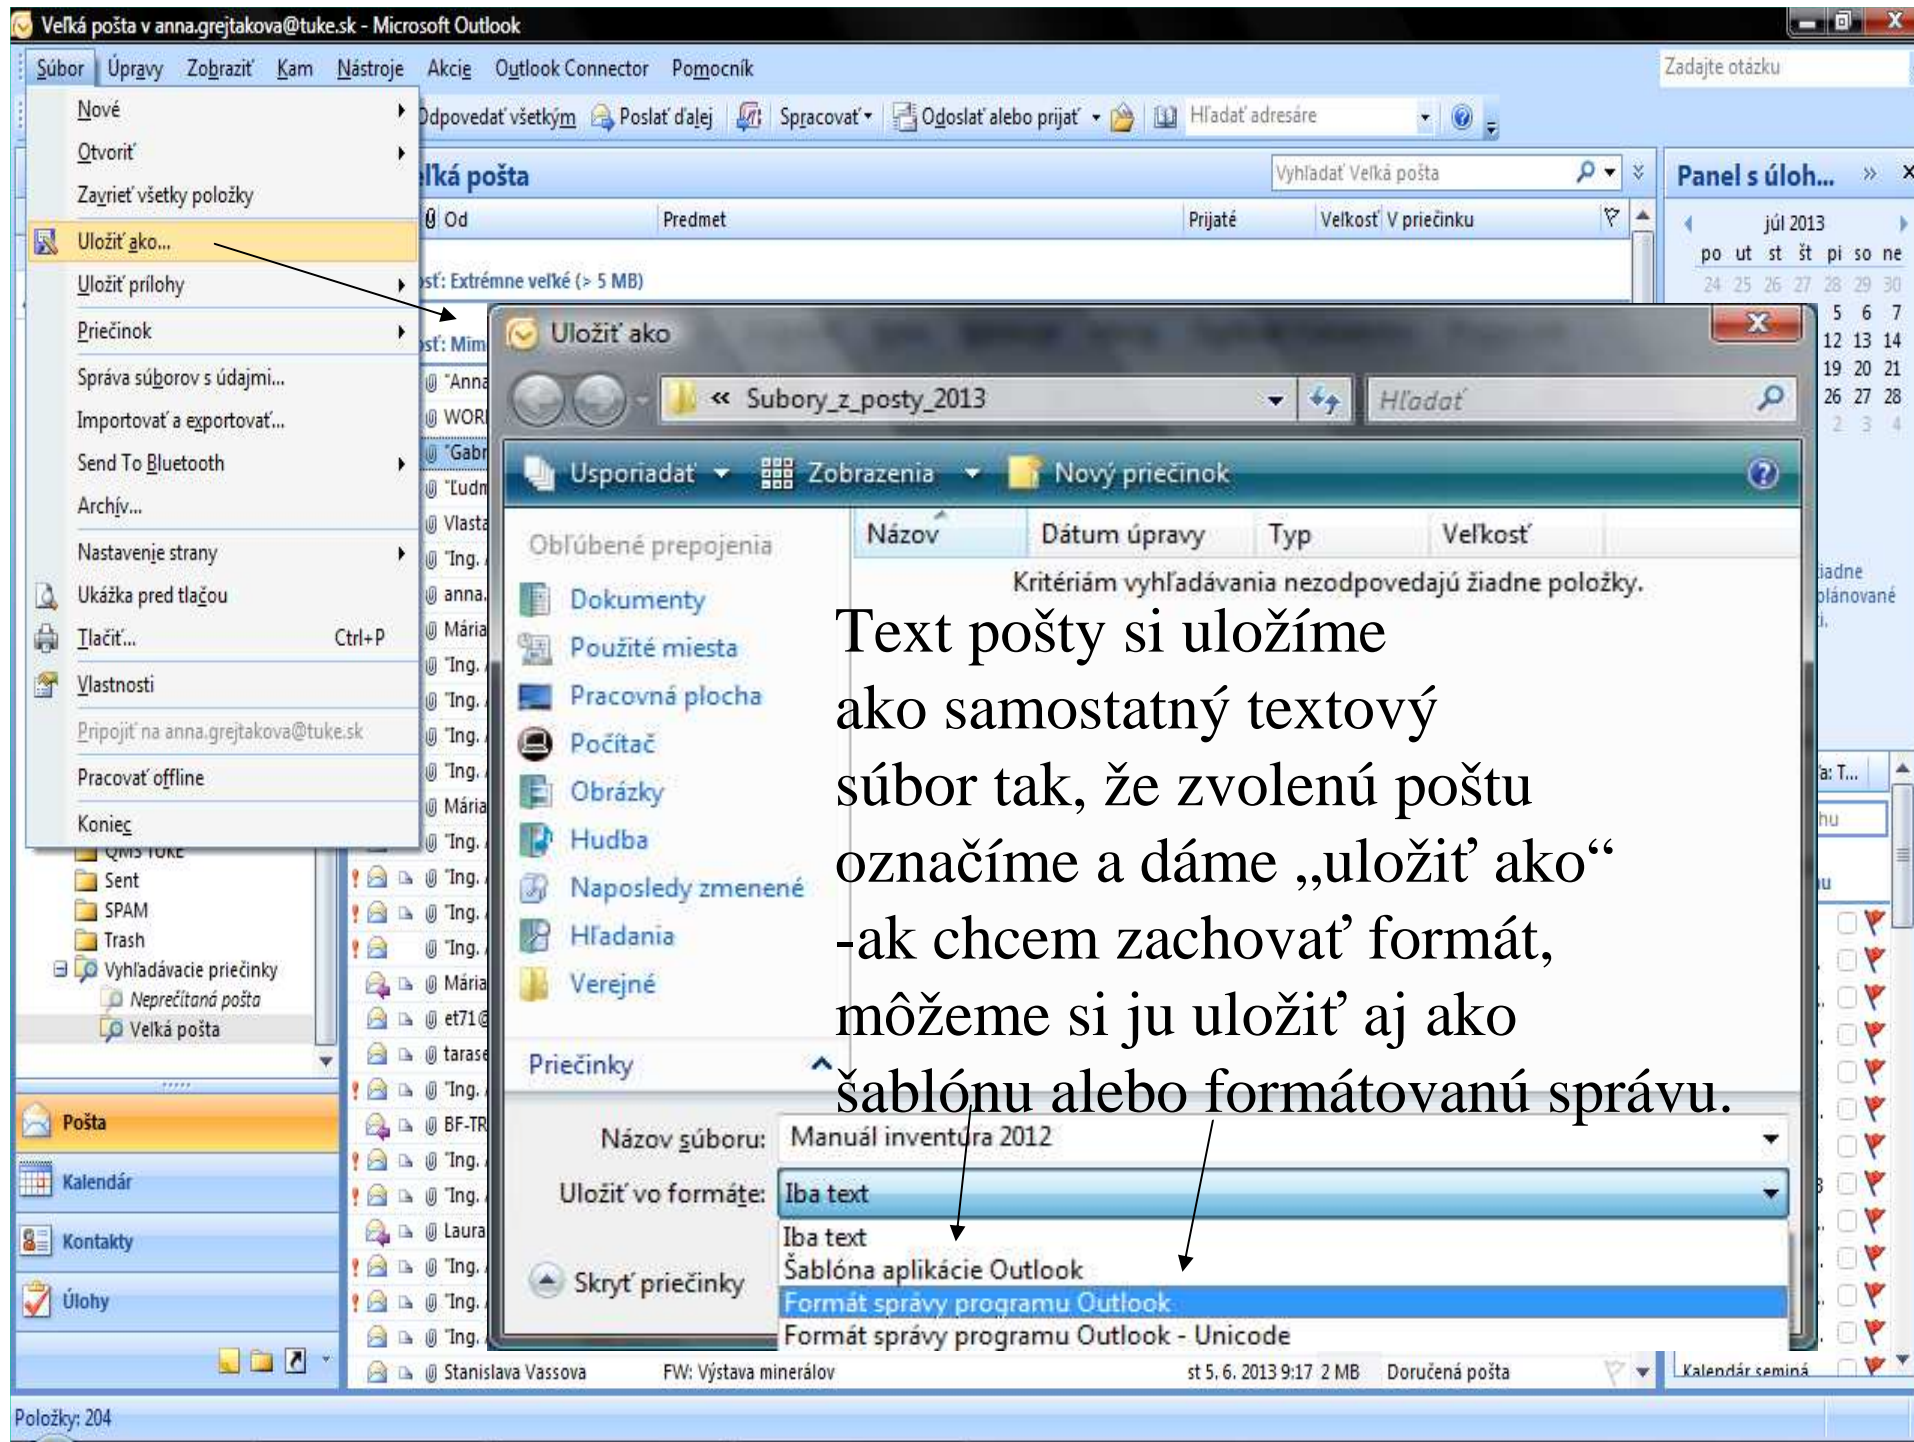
Veľká pošta v anna.grejtakova@tuke.sk - Microsoft Outlook

Súbor Úpravy Zobraziť Kam Nástroje Akcie Outlook Connector Pomocník

Zadajte otázku

Nové
Otvoriť
Zavrieť všetky položky
Uložiť ako...
Uložiť prílohy
Priečinok
Správa súborov s údajmi...
Importovať a exportovať...
Send To Bluetooth
Archív...
Nastavenie strany
Ukážka pred tlačou
Tlačiť... Ctrl+P
Vlastnosti
Pripojiť na anna.grejtakova@tuke.sk
Pracovať offline
Koniec

Odpovedať všetkým Poslať ďalej Spracovať Odoslať alebo prijať Hľadať adresáre

Veľká pošta
Vyhľadať Veľká pošta
Od Predmet Prijaté Veľkosť V priečinku
Extrémne veľké (> 5 MB)

Panel s úloh...
júl 2013
po ut st št pi so ne
24 25 26 27 28 29 30
5 6 7
12 13 14
19 20 21
26 27 28
2 3 4

Uložiť ako
« Subory_z_posty_2013
Hľadať
Usporiadať Zobrazenia Nový priečinok
Obľúbené prepojenia
Dokumenty
Použité miesta
Pracovná plocha
Počítač
Obrázky
Hudba
Naposledy zmenené
Hľadania
Verejné
Priečinky
Názov Dátum úpravy Typ Veľkosť
Kritériám vyhľadávania nezodpovedajú žiadne položky.

Text pošty si uložíme ako samostatný textový súbor tak, že zvolenú poštu označíme a dáme „uložiť ako“ -ak chcem zachovať formát, môžeme si ju uložiť aj ako šablónu alebo formátovanú správu.

Názov súboru: Manuál inventúra 2012
Uložiť vo formáte: Iba text
Iba text
Šablóna aplikácie Outlook
Formát správy programu Outlook
Formát správy programu Outlook - Unicode
Skryť priečinky

Sent
SPAM
Trash
Vyhľadávacie priečinky
Neprečítaná pošta
Veľká pošta
Pošta
Kalendár
Kontakty
Úlohy

Stanislava Vassova FW: Výstava minerálov st 5. 6. 2013 9:17 2 MB Doručená pošta
Kalendár seminá

Položky: 204